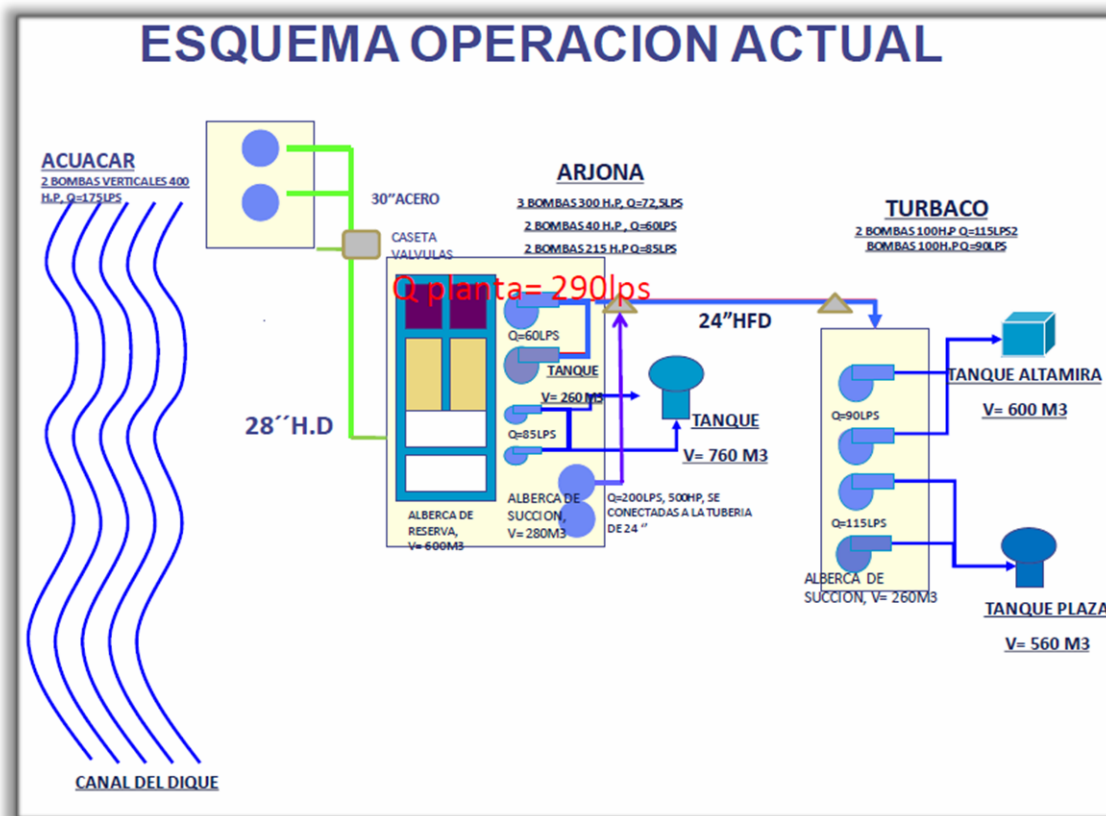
ESQUEMA OPERACION ACTUAL

ACUACAR
2 BOMBAS VERTICALES 400 H.P, Q=175LPS

30"ACERO

CASETA VALVULAS

ARJONA
3 BOMBAS 300 H.P, Q=72,5LPS
2 BOMBAS 40 H.P , Q=60LPS
2 BOMBAS 215 H.P Q=85LPS

TURBACO
2 BOMBAS 100H.P Q=115LPS2
BOMBAS 100H.P Q=90LPS

Q planta= 290lps

24"HFD

Q=60LPS

TANQUE
V= 260 M3

Q=85LPS

TANQUE
V= 760 M3

28´´H.D

ALBERCA DE RESERVA, V= 600M3

ALBERCA DE SUCCION, V= 280M3

Q=200LPS, 500HP, SE CONECTADAS A LA TUBERIA DE 24 ''

Q=90LPS

Q=115LPS

ALBERCA DE SUCCION, V= 260M3

TANQUE ALTAMIRA
V= 600 M3

TANQUE PLAZA
V= 560 M3

CANAL DEL DIQUE